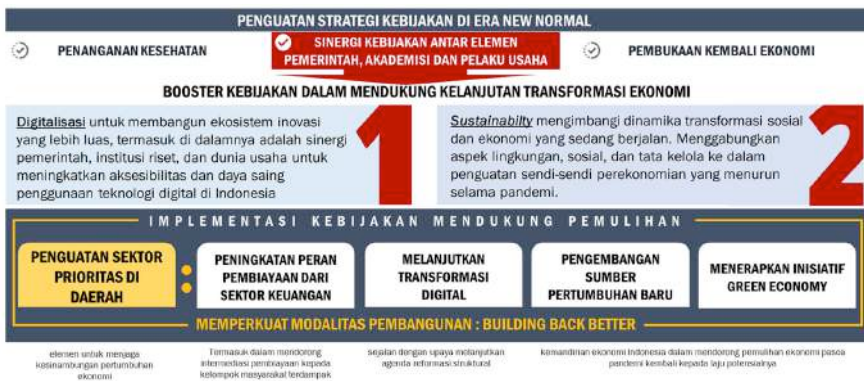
PENGUATAN STRATEGI KEBIJAKAN DI ERA NEW NORMAL

PENANGANAN KESEHATAN

SINERGI KEBIJAKAN ANTAR ELEMEN PEMERINTAH, AKADEMISI DAN PELAKU USAHA

PEMBUKAAN KEMBALI EKONOMI

BOOSTER KEBIJAKAN DALAM MENDUKUNG KELANJUTAN TRANSFORMASI EKONOMI

Digitalisasi untuk membangun ekosistem inovasi yang lebih luas, termasuk di dalamnya adalah sinergi pemerintah, institusi riset, dan dunia usaha untuk meningkatkan aksesibilitas dan daya saing penggunaan teknologi digital di Indonesia

1

Sustainabilty mengimbangi dinamika transformasi sosial dan ekonomi yang sedang berjalan. Menggabungkan aspek lingkungan, sosial, dan tata kelola ke dalam penguatan sendi-sendi perekonomian yang menurun selama pandemi.

2

IMPLEMENTASI KEBIJAKAN MENDUKUNG PEMULIHAN

PENGUATAN SEKTOR PRIORITAS DI DAERAH

PENINGKATAN PERAN PEMBIAYAAN DARI SEKTOR KEUANGAN

MELANJUTKAN TRANSFORMASI DIGITAL

PENGEMBANGAN SUMBER PERTUMBUHAN BARU

MENERAPKAN INISIATIF GREEN ECONOMY

MEMPERKUAT MODALITAS PEMBANGUNAN : BUILDING BACK BETTER

elemen untuk menjaga kesinambungan pertumbuhan ekonomi

Termasuk dalam mendorong intermediasi pembiayaan kepada kelompok masyarakat terdampak

sejalan dengan upaya melanjutkan agenda reformasi struktural

kemandirian ekonomi Indonesia dalam mendorong pemulihan ekonomi pasca pandemi kembali kepada laju potensialnya